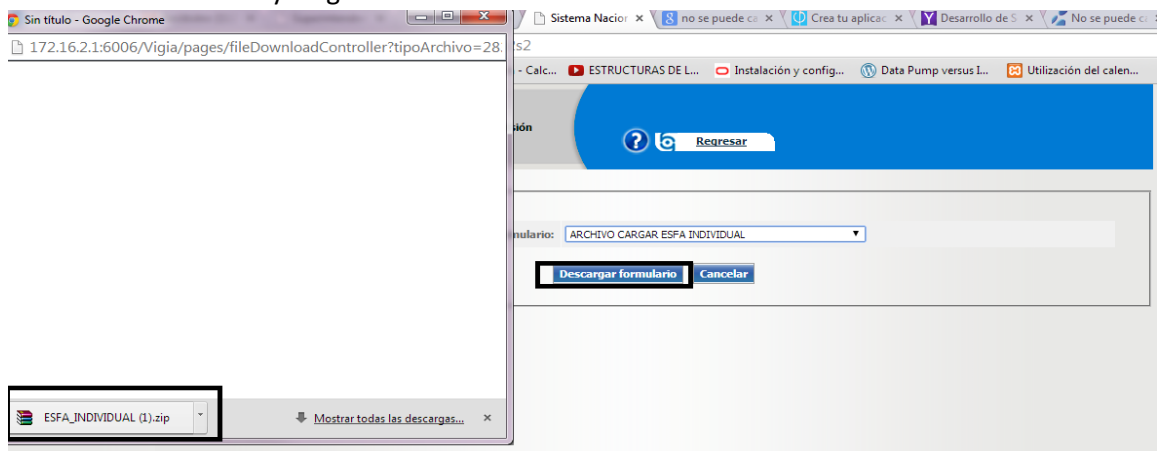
Sin título - Google Chrome

172.16.2.1:6006/Vigia/pages/fileDownloadController?tipoArchivo=28.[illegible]s2

Sistema Nacior × | no se puede ca × | Crea tu aplicac × | Desarrollo de S × | No se puede ca

- Calc... | ESTRUCTURAS DE L... | Instalación y config... | Data Pump versus I... | Utilización del calen...

sión

Regresar

mulario: ARCHIVO CARGAR ESFA INDIVIDUAL

Descargar formulario | Cancelar

ESFA_INDIVIDUAL (1).zip

Mostrar todas las descargas... ×